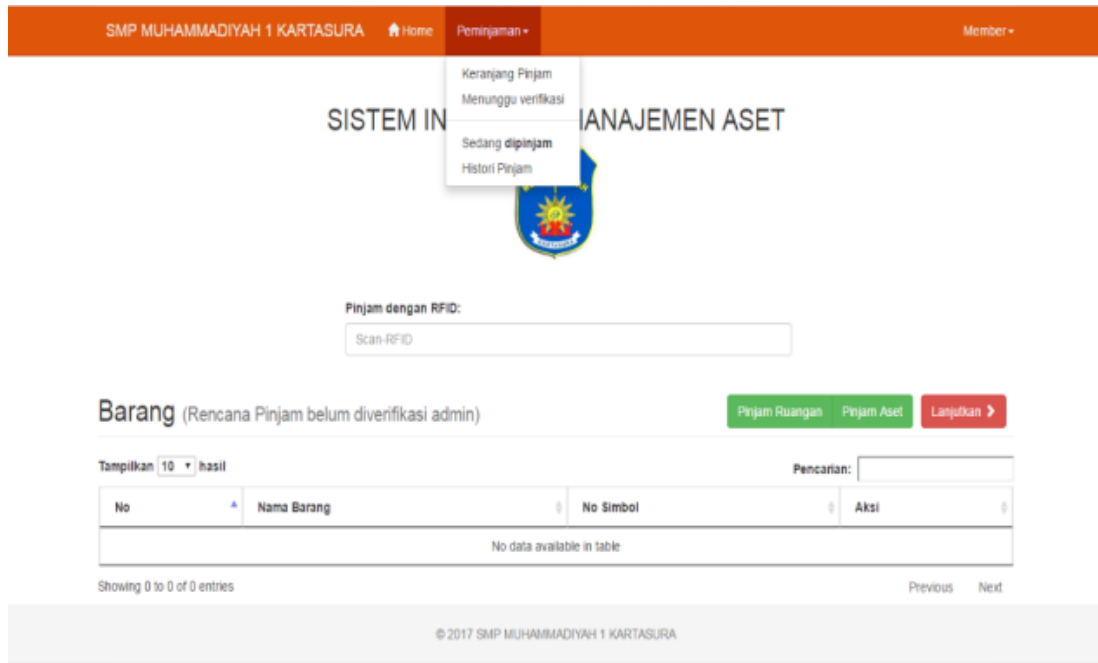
SMP MUHAMMADIYAH 1 KARTASURA Home Peminjaman Member

Keranjang Pinjam
Menunggu verifikasi
Sedang dipinjam
Histori Pinjam

SISTEM IN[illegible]MANAJEMEN ASET

Pinjam dengan RFID:

Scan-RFID

Barang (Rencana Pinjam belum diverifikasi admin)

Pinjam Ruangan Pinjam Aset Lanjutkan

Tampilkan 10 hasil

Pencarian:

| No | Nama Barang | No Simbol | Aksi |
|---|---|---|---|
| No data available in table | | | |

Showing 0 to 0 of 0 entries

Previous Next

© 2017 SMP MUHAMMADIYAH 1 KARTASURA